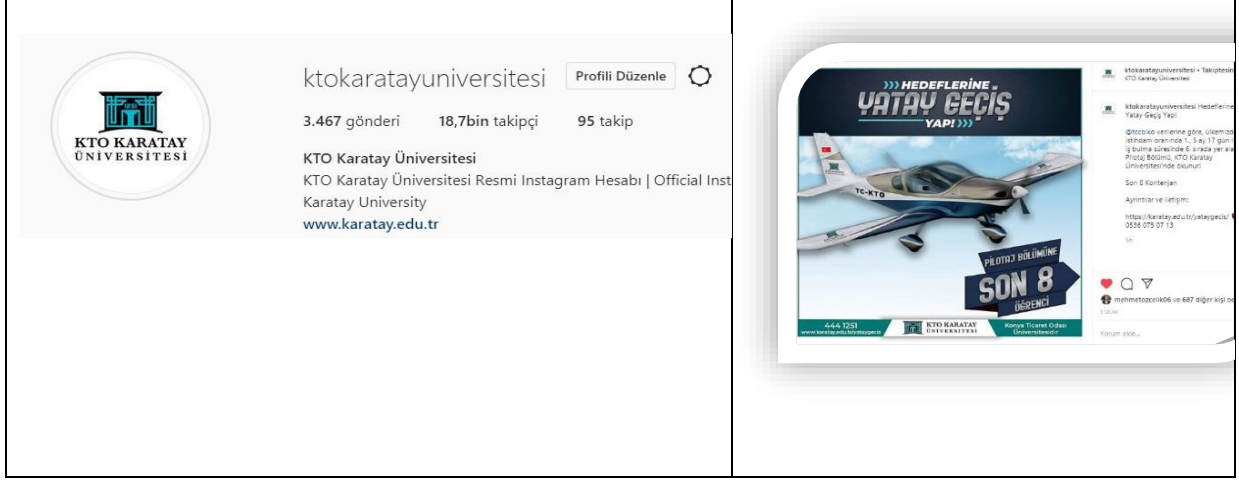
KTO KARATAY ÜNİVERSİTESİ

ktokaratayuniversitesi Profili Düzenle

3.467 gönderi 18,7bin takipçi 95 takip

KTO Karatay Üniversitesi
KTO Karatay Üniversitesi Resmi Instagram Hesabı | Official Inst
Karatay University
www.karatay.edu.tr

»» HEDEFLERİNE
YATAY GEÇİŞ
YAP! »»

TC-KTO

PİLOTAJ BÖLÜMÜNE
SON 8
ÖĞRENCİ

444 1251
www.karatay.edu.tr/yataygecis

KTO KARATAY ÜNİVERSİTESİ

Konya Ticaret Odası Üniversitesidir

ktokaratayuniversitesi • Takiptesin
KTO Karatay Üniversitesi

ktokaratayuniversitesi Hedeflerine
Yatay Geçiş Yap!

@tccbiko verilerine göre, ülkemizd
istihdam oranında 1., 5 ay 17 gün
iş bulma süresinde 6. sırada yer ala
Pilotaj Bölümü, KTO Karatay
Üniversitesi'nde okunur!

Son 8 Kontenjan

Ayrıntılar ve iletişim:

https://karatay.edu.tr/yataygecis/
0536 075 07 13

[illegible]

mehmetozcelik06 ve 687 diğer kişi be

Yorum ekle...